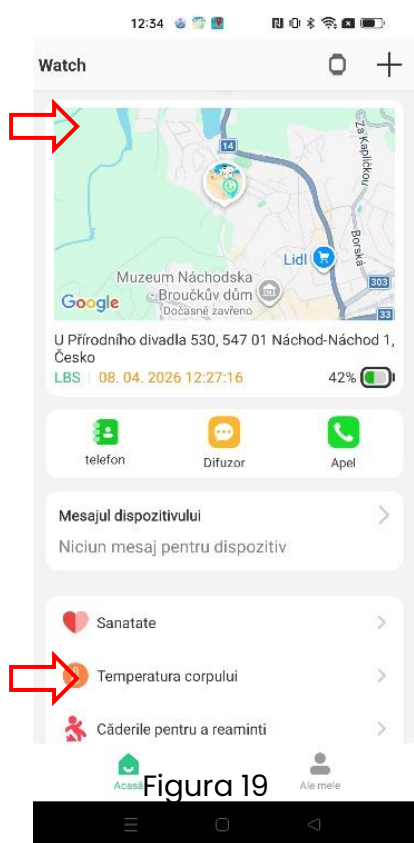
12:34

Watch

14

Za Kapličkou

Borská

Lidl

303

Muzeum Náchodska

Broučkův dům

Dočasně zavřeno

Google

33

U Přírodního divadla 530, 547 01 Náchod-Náchod 1, Česko

LBS | 08. 04. 2026 12:27:16

42%

telefon

Difuzor

Apel

Mesajul dispozitivului

Niciun mesaj pentru dispozitiv

Sanatate

Temperatura corpului

Căderile pentru a reaminti

Acasă

Figura 19

Ale mele